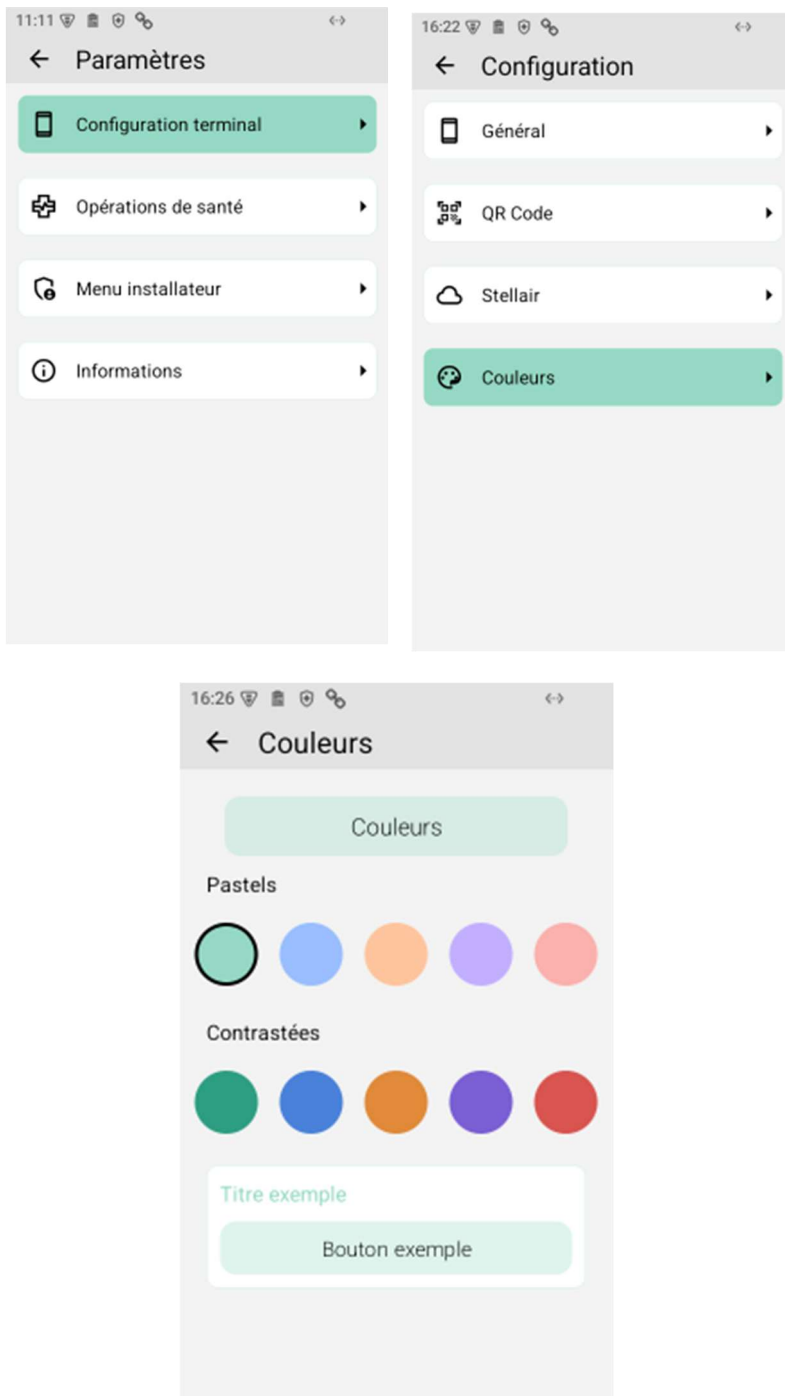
11:11

← Paramètres

Configuration terminal

Opérations de santé

Menu installateur

Informations

16:22

← Configuration

Général

QR Code

Stellair

Couleurs

16:26

← Couleurs

Couleurs

Pastels

Contrastées

Titre exemple

Bouton exemple